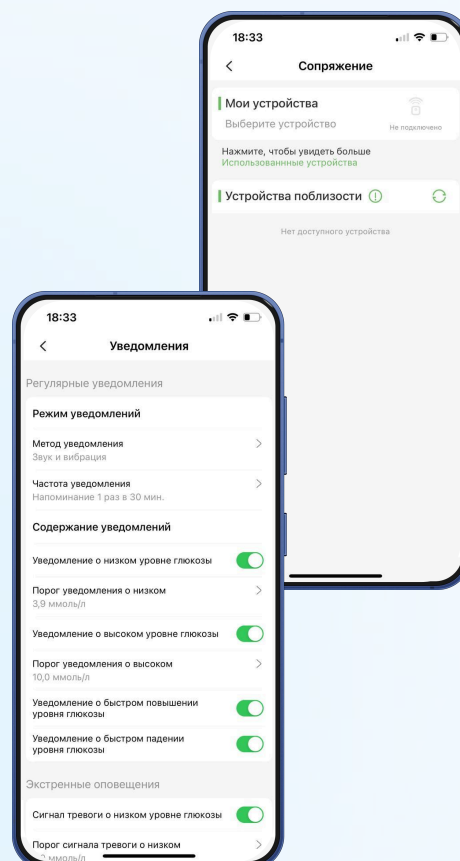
18:33

Сопряжение

Мои устройства

Выберите устройство

Не подключено

Нажмите, чтобы увидеть больше

Использованные устройства

Устройства поблизости

Нет доступного устройства

18:33

Уведомления

Регулярные уведомления

Режим уведомлений

Метод уведомления

Звук и вибрация

Частота уведомления

Напоминание 1 раз в 30 мин.

Содержание уведомлений

Уведомление о низком уровне глюкозы

Порог уведомления о низком

3,9 ммоль/л

Уведомление о высоком уровне глюкозы

Порог уведомления о высоком

10,0 ммоль/л

Уведомление о быстром повышении уровня глюкозы

Уведомление о быстром падении уровня глюкозы

Экстренные оповещения

Сигнал тревоги о низком уровне глюкозы

Порог сигнала тревоги о низком

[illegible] ммоль/л